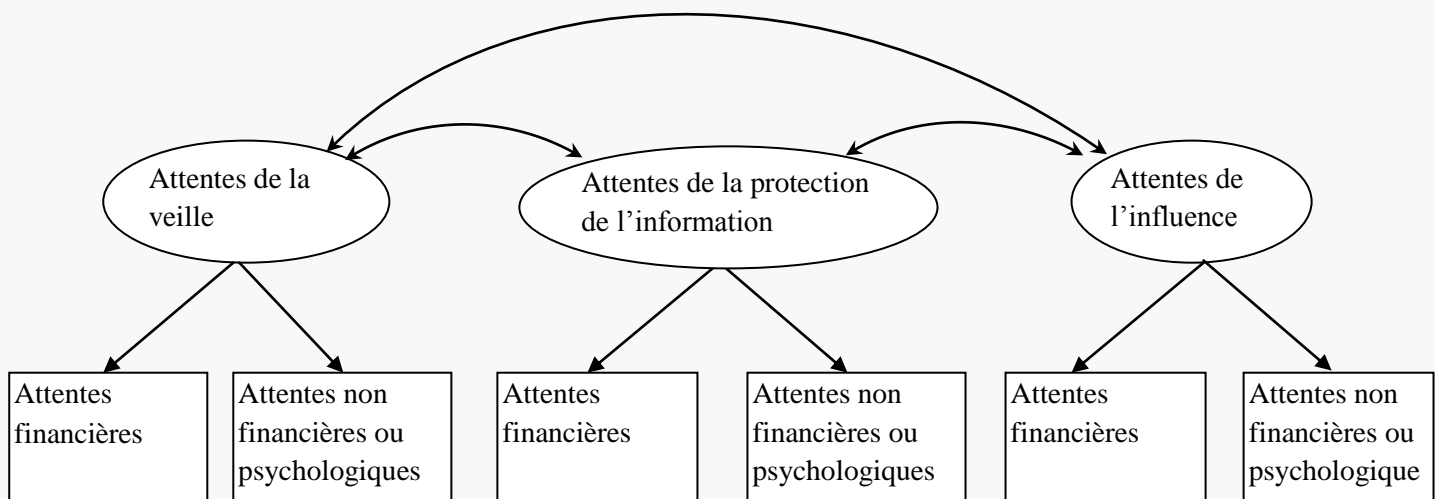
Attentes de la veille

Attentes de la protection de l’information

Attentes de l’influence

Attentes financières

Attentes non financières ou psychologiques

Attentes financières

Attentes non financières ou psychologiques

Attentes financières

Attentes non financières ou psychologique